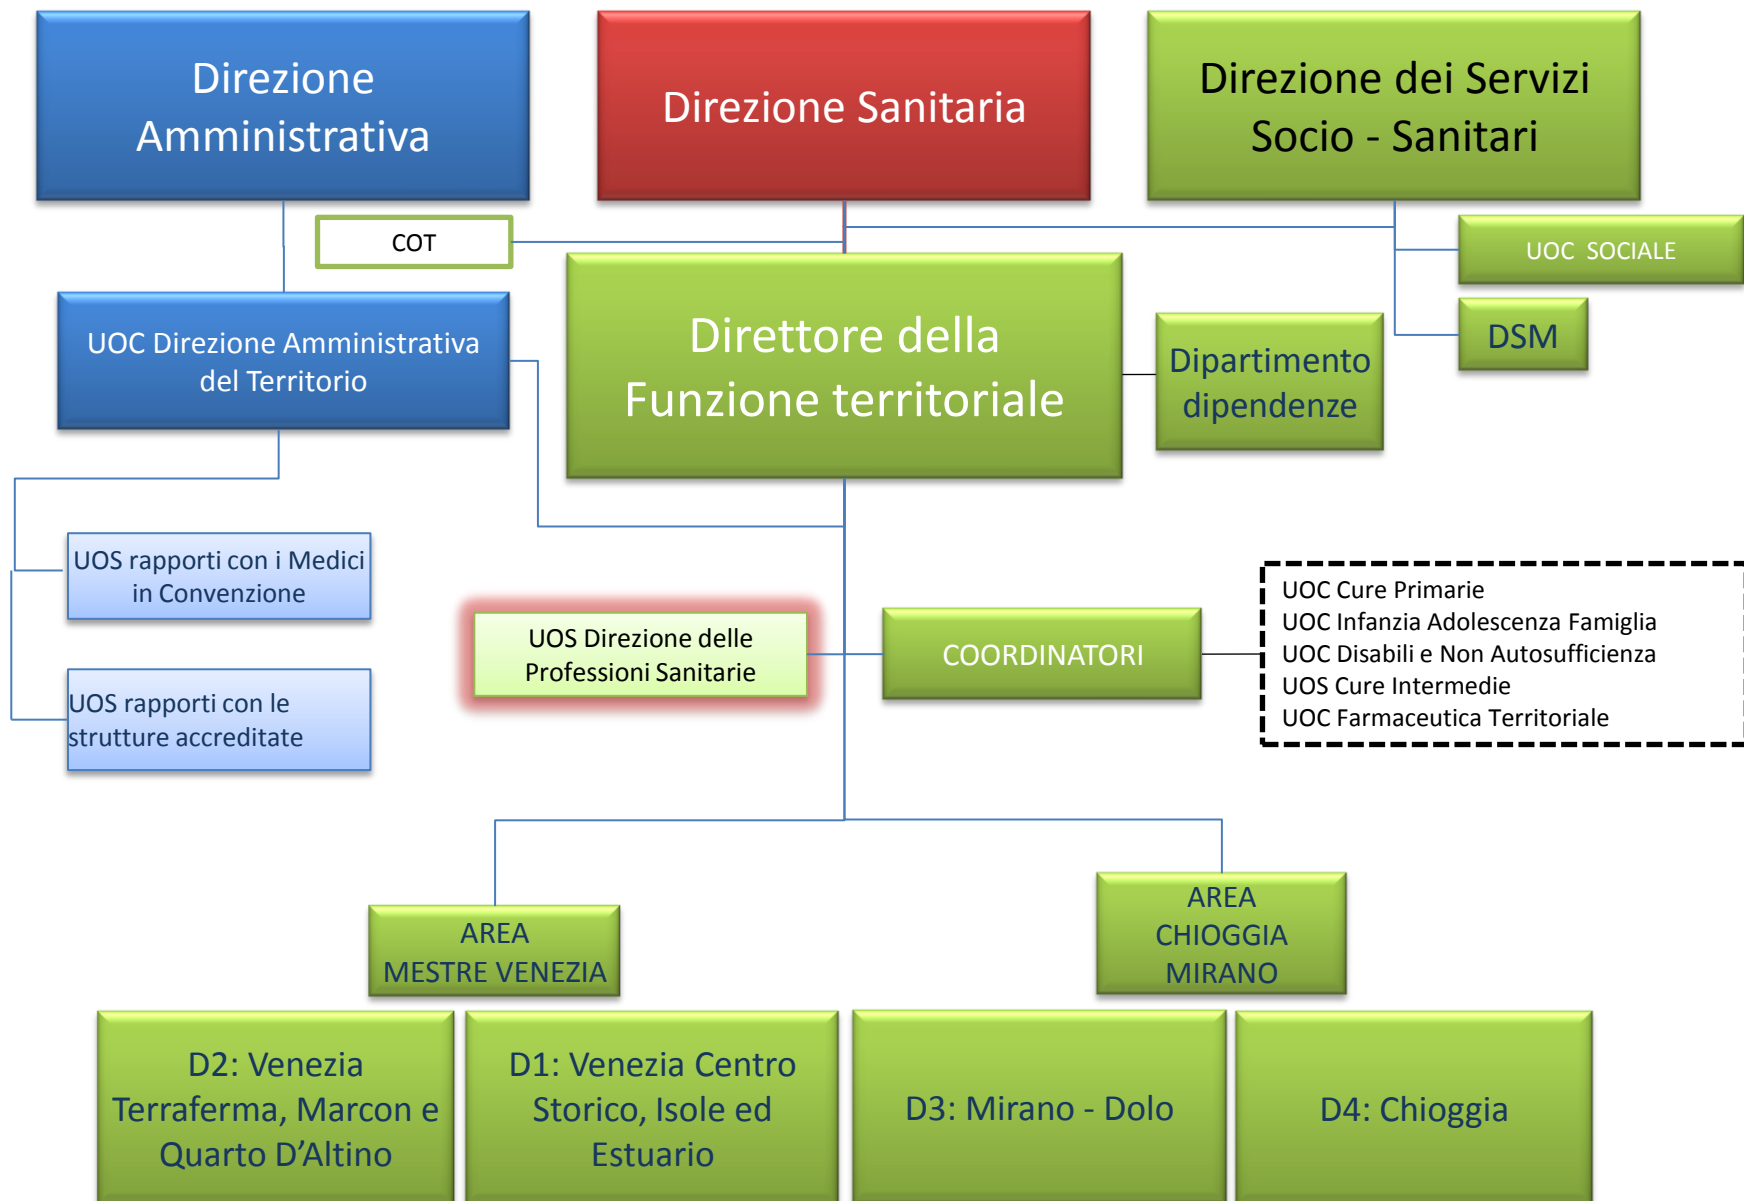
Direzione Amministrativa

Direzione Sanitaria

Direzione dei Servizi Socio - Sanitari

COT

UOC SOCIALE

DSM

UOC Direzione Amministrativa del Territorio

Direttore della Funzione territoriale

Dipartimento dipendenze

UOS rapporti con i Medici in Convenzione

UOS Direzione delle Professioni Sanitarie

COORDINATORI

UOC Cure Primarie
UOC Infanzia Adolescenza Famiglia
UOC Disabili e Non Autosufficienza
UOS Cure Intermedie
UOC Farmaceutica Territoriale

UOS rapporti con le strutture accreditate

AREA MESTRE VENEZIA

AREA CHIOGGIA MIRANO

D2: Venezia Terraferma, Marcon e Quarto D’Altino

D1: Venezia Centro Storico, Isole ed Estuario

D3: Mirano - Dolo

D4: Chioggia